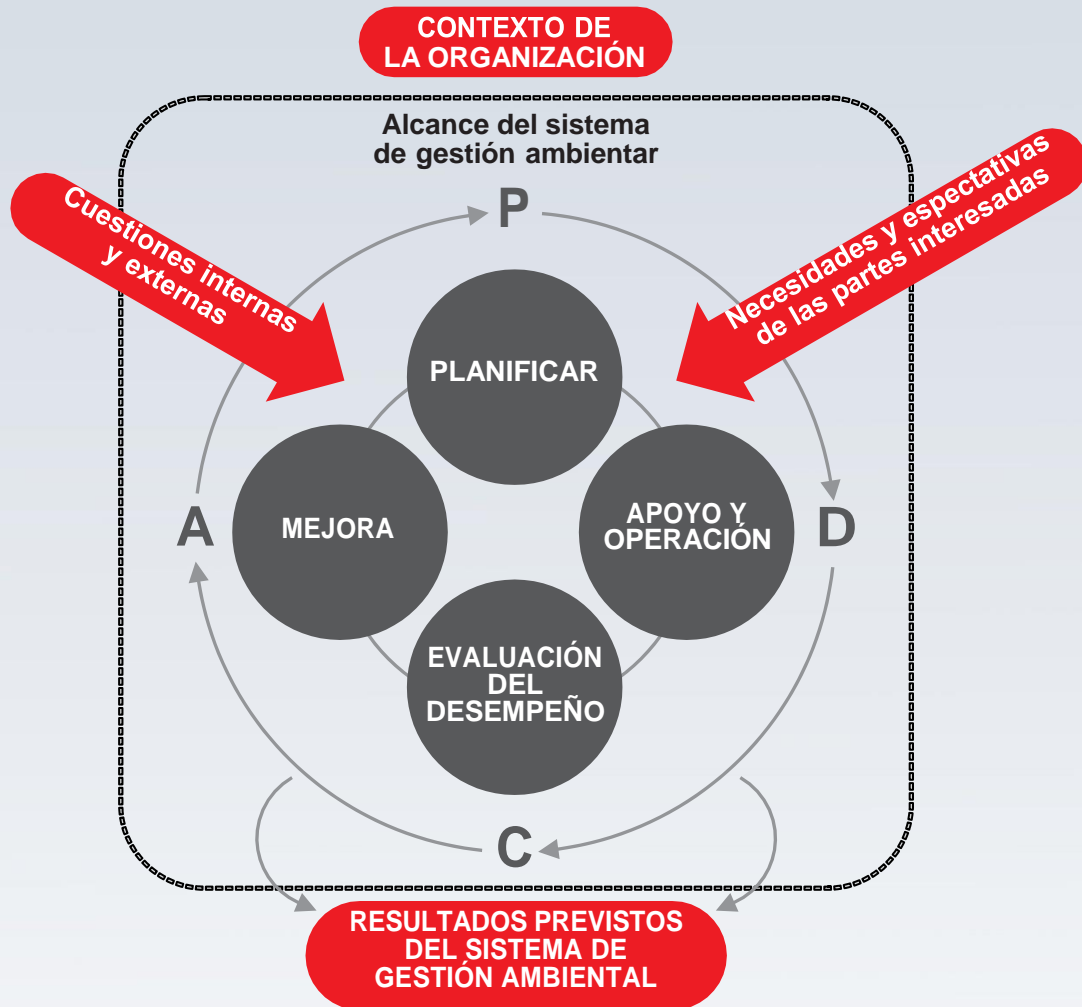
CONTEXTO DE LA ORGANIZACIÓN

Alcance del sistema de gestión ambientar

Cuestiones internas y externas

Necesidades y espectativas de las partes interesadas

P

PLANIFICAR

A

MEJORA

APOYO Y OPERACIÓN

D

EVALUACIÓN DEL DESEMPEÑO

C

RESULTADOS PREVISTOS DEL SISTEMA DE GESTIÓN AMBIENTAL